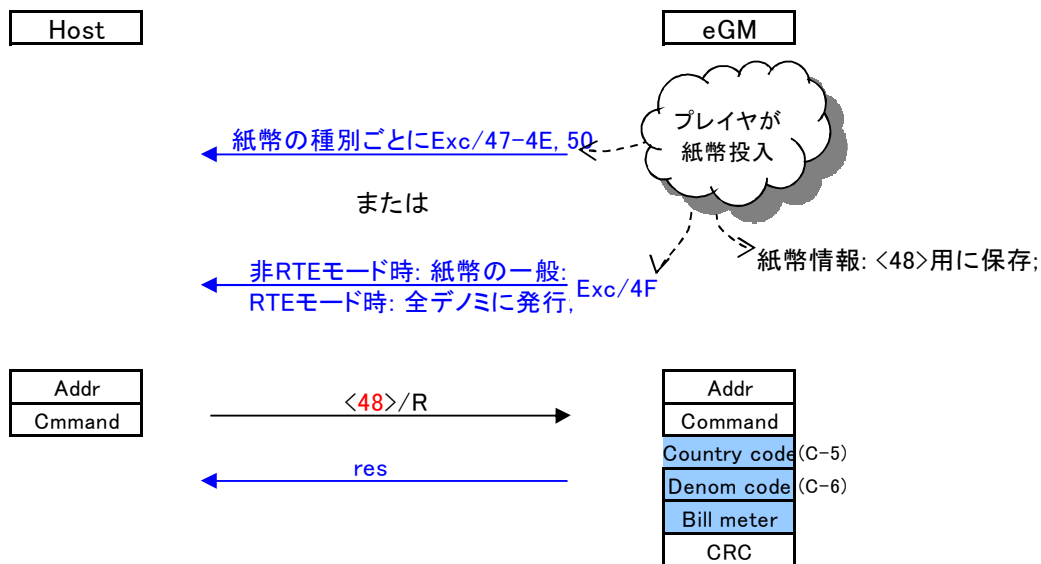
Host

eGM

プレイヤが紙幣投入

紙幣の種別ごとにExc/47-4E, 50

または

非RTEモード時: 紙幣の一般:
RTEモード時: 全デノミに発行, Exc/4F

紙幣情報: <48>用に保存;

| Addr |
|---|
| Cmmand |

<48>/R

res

| Addr |
|---|
| Command |
| Country code |
| Denom code |
| Bill meter |
| CRC |

(C-5)
(C-6)